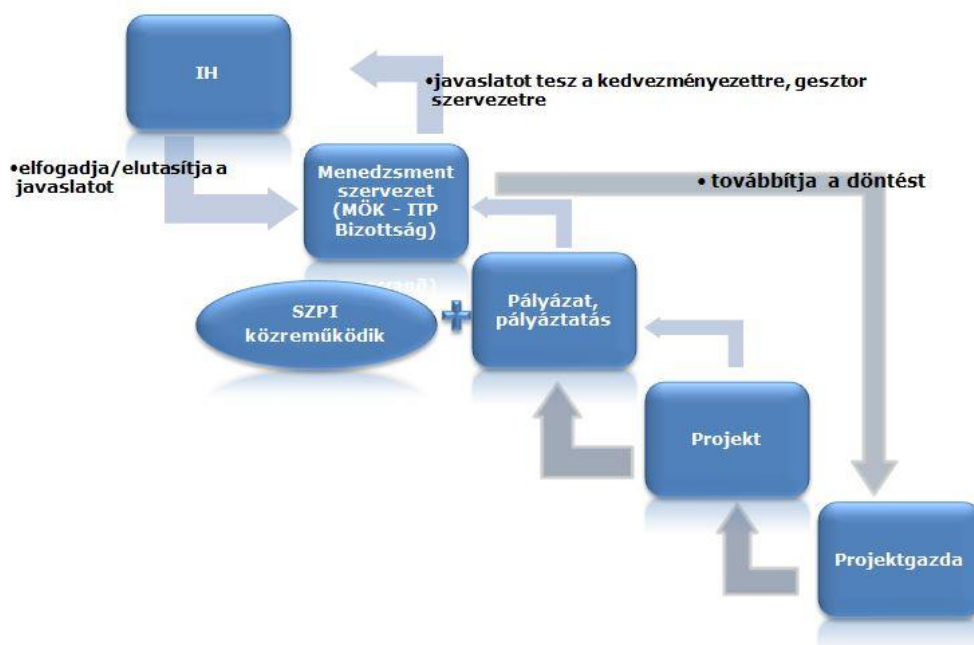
IH

•javaslatot tesz a kedvezményezettre, gesztor szervezetre

•elfogadja/elutasítja a javaslatot

Menedzsment szervezet (MÖK - ITP Bizottság)

• továbbítja a döntést

SZPI közreműködik

+

Pályázat, pályáztatás

Projekt

Projektgazda